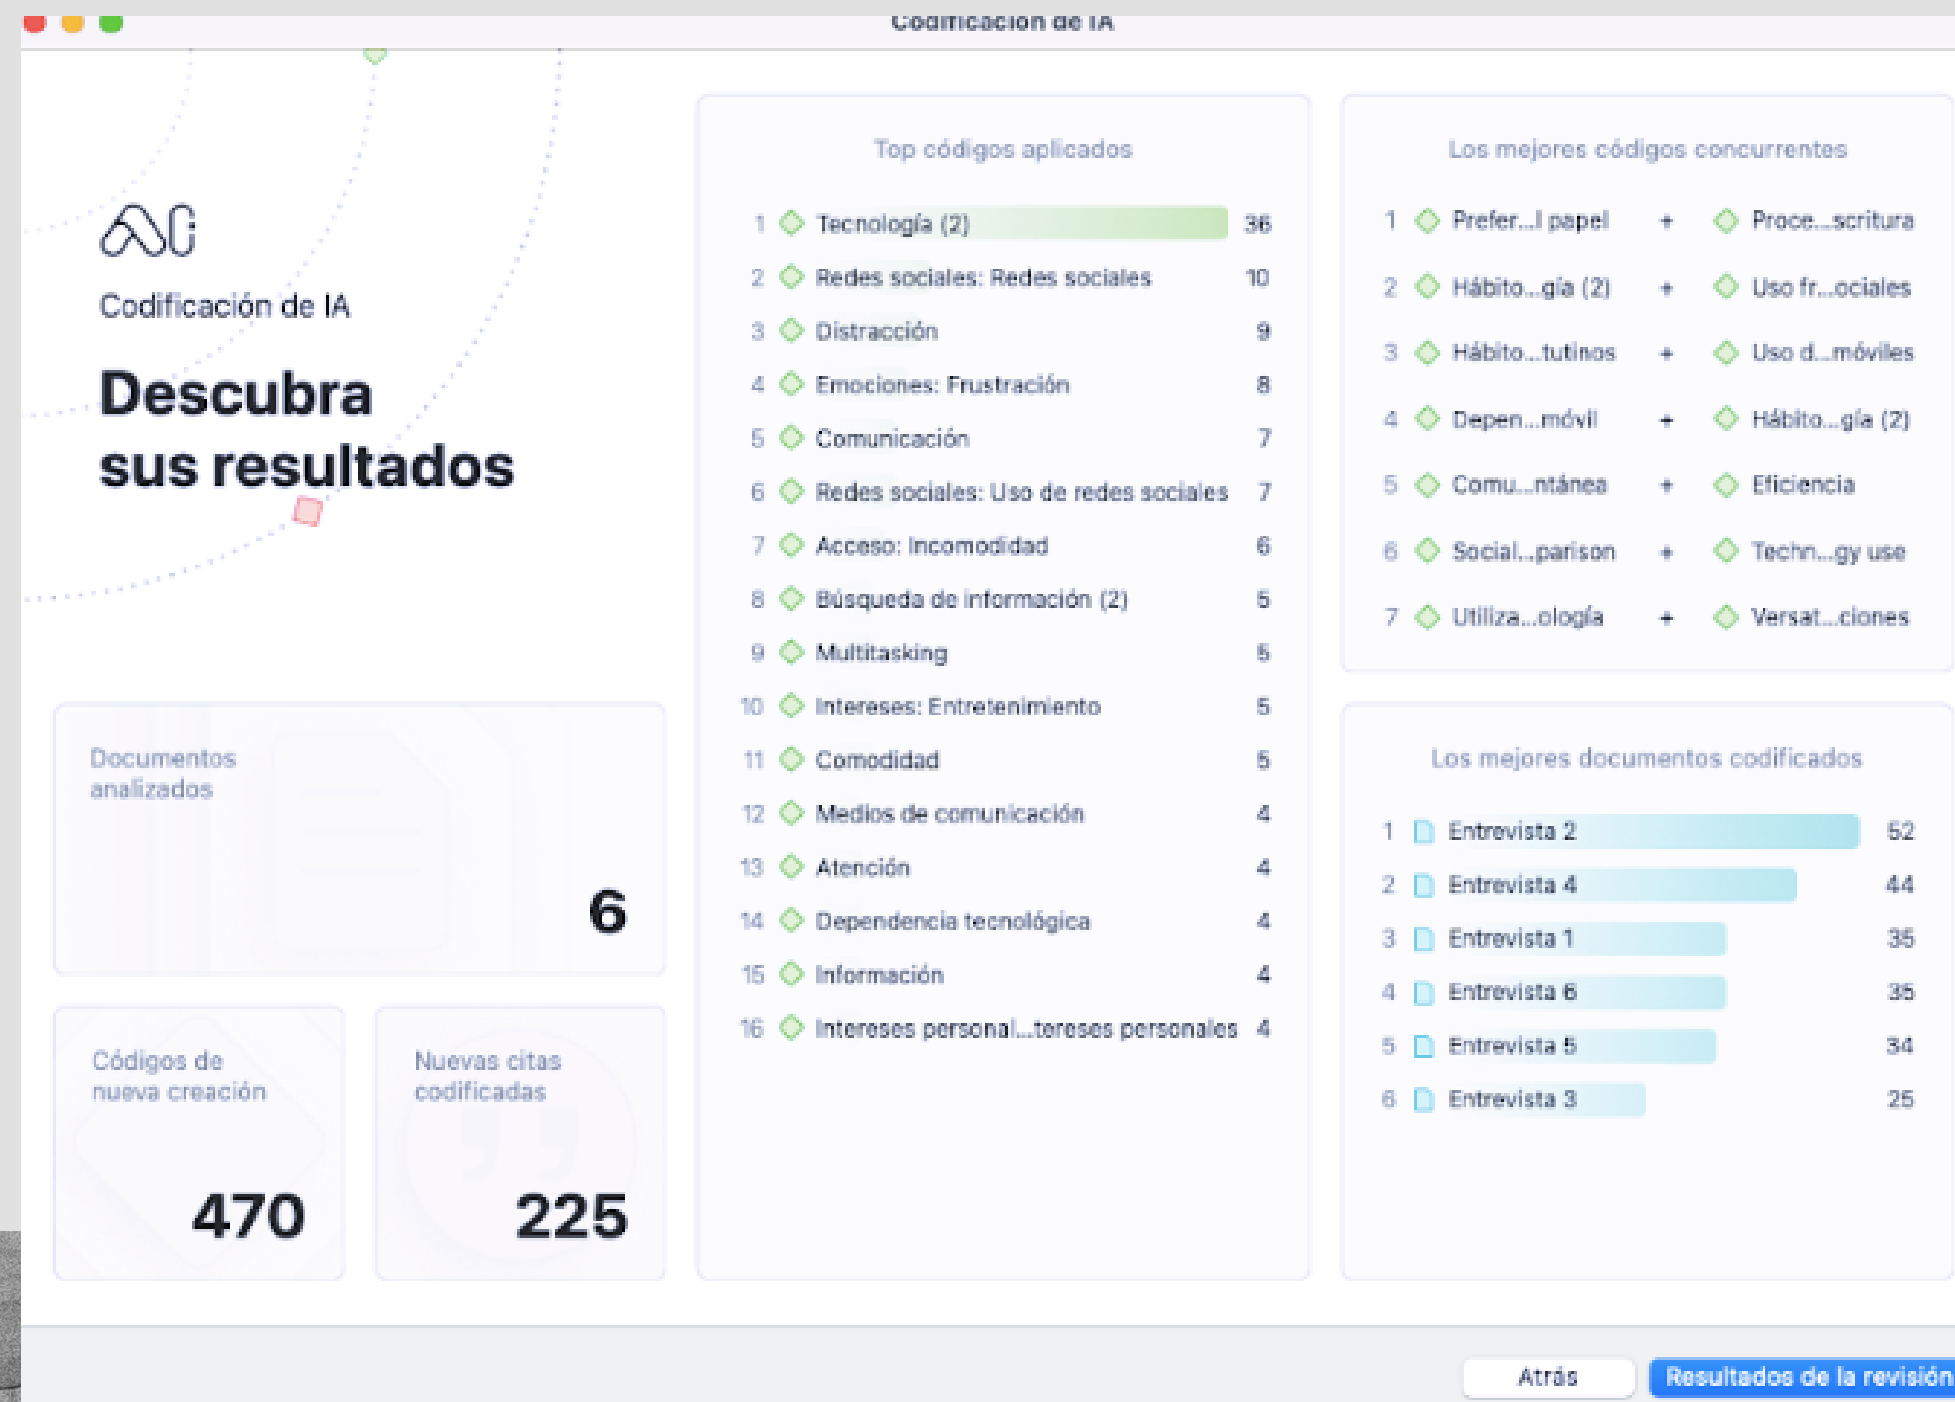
Codificación de IA

Codificación de IA

Descubra sus resultados

Documentos analizados
6

Códigos de nueva creación
470

Nuevas citas codificadas
225

Top códigos aplicados

| | | |
|---|---|---|
| 1 | Tecnología (2) | 36 |
| 2 | Redes sociales: Redes sociales | 10 |
| 3 | Distracción | 9 |
| 4 | Emociones: Frustración | 8 |
| 5 | Comunicación | 7 |
| 6 | Redes sociales: Uso de redes sociales | 7 |
| 7 | Acceso: Incomodidad | 6 |
| 8 | Búsqueda de información (2) | 5 |
| 9 | Multitasking | 5 |
| 10 | Intereses: Entretenimiento | 5 |
| 11 | Comodidad | 5 |
| 12 | Medios de comunicación | 4 |
| 13 | Atención | 4 |
| 14 | Dependencia tecnológica | 4 |
| 15 | Información | 4 |
| 16 | Intereses personal...tereses personales | 4 |

Los mejores códigos concurrentes

| | | | |
|---|---|---|---|
| 1 | Prefer...l papel | + | Proce...scritura |
| 2 | Hábito...gía (2) | + | Uso fr...ociales |
| 3 | Hábito...tutinos | + | Uso d...móviles |
| 4 | Depen...móvil | + | Hábito...gía (2) |
| 5 | Comu...ntánea | + | Eficiencia |
| 6 | Social...parison | + | Techn...gy use |
| 7 | Utiliza...ología | + | Versat...ciones |

Los mejores documentos codificados

| | | |
|---|---|---|
| 1 | Entrevista 2 | 52 |
| 2 | Entrevista 4 | 44 |
| 3 | Entrevista 1 | 35 |
| 4 | Entrevista 6 | 35 |
| 5 | Entrevista 5 | 34 |
| 6 | Entrevista 3 | 25 |

Atrás
Resultados de la revisión